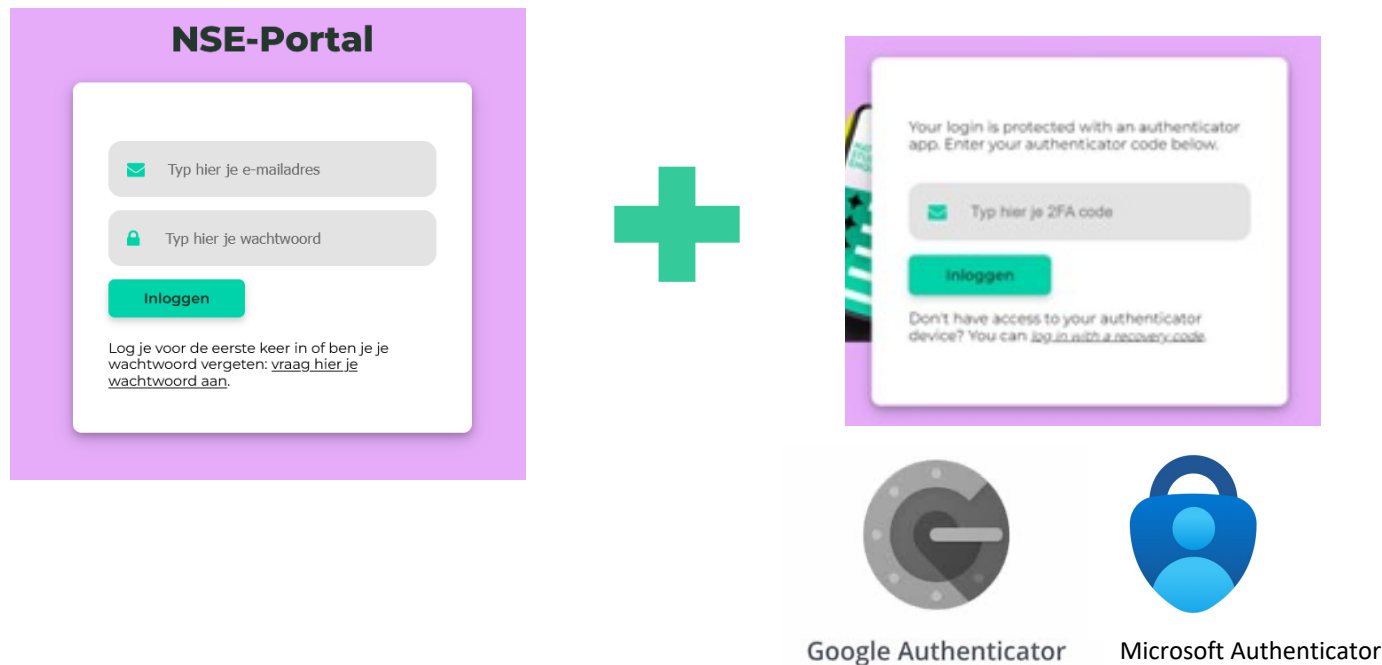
NSE-Portal

Typ hier je e-mailadres

Typ hier je wachtwoord

Inloggen

Log je voor de eerste keer in of ben je je wachtwoord vergeten: vraag hier je wachtwoord aan.

Your login is protected with an authenticator app. Enter your authenticator code below.

Typ hier je 2FA code

Inloggen

Don't have access to your authenticator device? You can log in with a recovery code.

Google Authenticator

Microsoft Authenticator